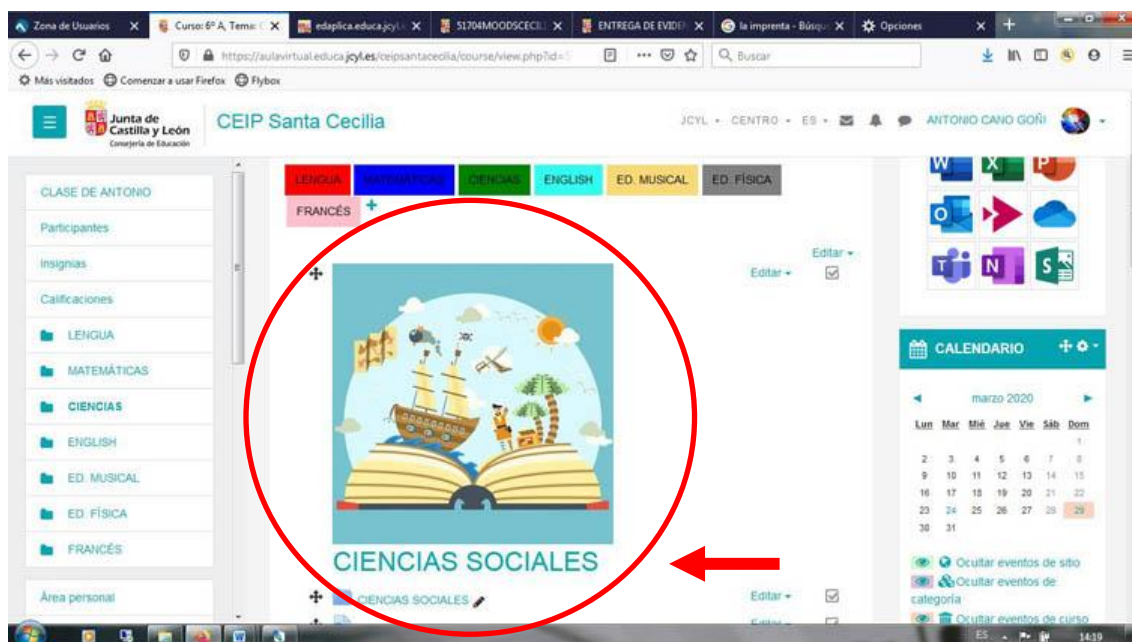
Zona de Usuarios | Curso: 6º A, Tema: | edaplica.educa.jcyl. | 51704MOODSCECIL | ENTREGA DE EVIDE | la imprenta - Búsq | Opciones

https://aulavirtual.educa.jcyl.es/ceipsantacecilia/course/view.php?id=

Buscar

Más visitados | Comenzar a usar Firefox | Flybox

Junta de Castilla y León
Consejería de Educación

CEIP Santa Cecilia

JCYL • CENTRO • ES • ANTONIO CANO GOÑI

CLASE DE ANTONIO
Participantes
Insignias
Calificaciones
LENGUA
MATEMÁTICAS
CIENCIAS
ENGLISH
ED. MUSICAL
ED. FÍSICA
FRANCÉS

Área personal

LENGUA | MATEMÁTICAS | CIENCIAS | ENGLISH | ED. MUSICAL | ED. FÍSICA
FRANCÉS +

Editar
Editar

CIENCIAS SOCIALES

CIENCIAS SOCIALES

Editar

CALENDARIO

marzo 2020

| Lun | Mar | Mié | Jue | Vie | Sáb | Dom |
|---|---|---|---|---|---|---|
| | | | | | | 1 |
| 2 | 3 | 4 | 5 | 6 | 7 | 8 |
| 9 | 10 | 11 | 12 | 13 | 14 | 15 |
| 16 | 17 | 18 | 19 | 20 | 21 | 22 |
| 23 | 24 | 25 | 26 | 27 | 28 | 29 |
| 30 | 31 | | | | | |

Ocultar eventos de sitio
Ocultar eventos de categoría
Ocultar eventos de curso

ES 14:19